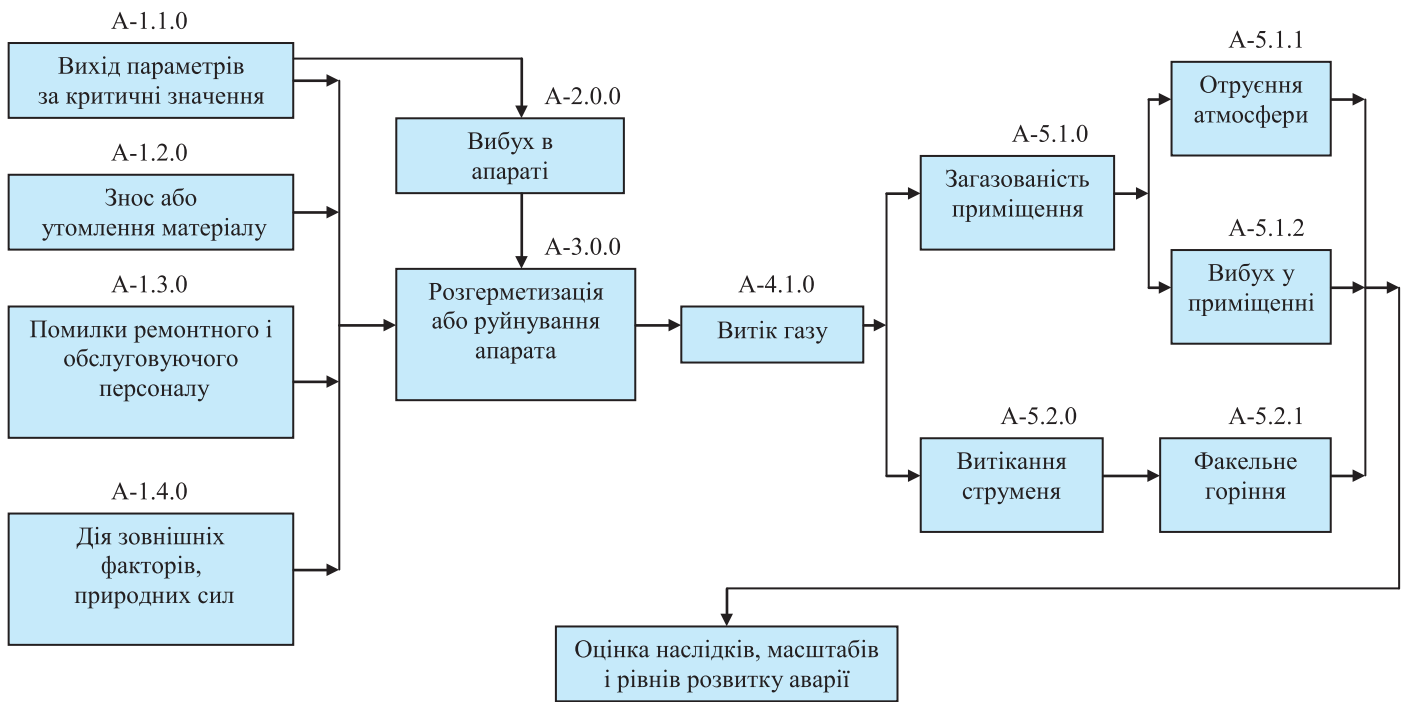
A-1.1.0
Вихід параметрів за критичні значення

A-1.2.0
Знос або утомлення матеріалу

A-1.3.0
Помилки ремонтного і обслуговуючого персоналу

A-1.4.0
Дія зовнішніх факторів, природних сил

A-2.0.0
Вибух в апараті

A-3.0.0
Розгерметизація або руйнування апарата

A-4.1.0
Витік газу

A-5.1.0
Загазованість приміщення

A-5.1.1
Отруєння атмосфери

A-5.1.2
Вибух у приміщенні

A-5.2.0
Витікання струменя

A-5.2.1
Факельне горіння

Оцінка наслідків, масштабів і рівнів розвитку аварії